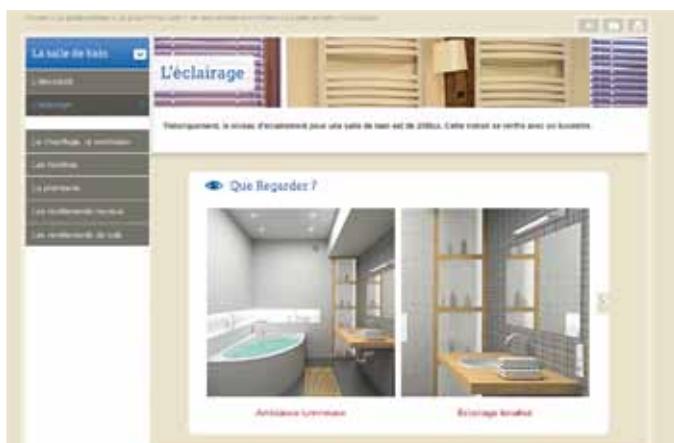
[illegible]

La salle de bain

L'électricité

L'éclairage

Le chauffage, la ventilation

Les finitions

La plomberie

Les revêtements muraux

Les revêtements de sols

L'éclairage

Théoriquement, le niveau d'éclairement pour une salle de bain est de 200lux. Cette valeur se vérifie avec un luxmètre.

Que Regarder ?

Ambiance Lumineuse

Éclairage localisé